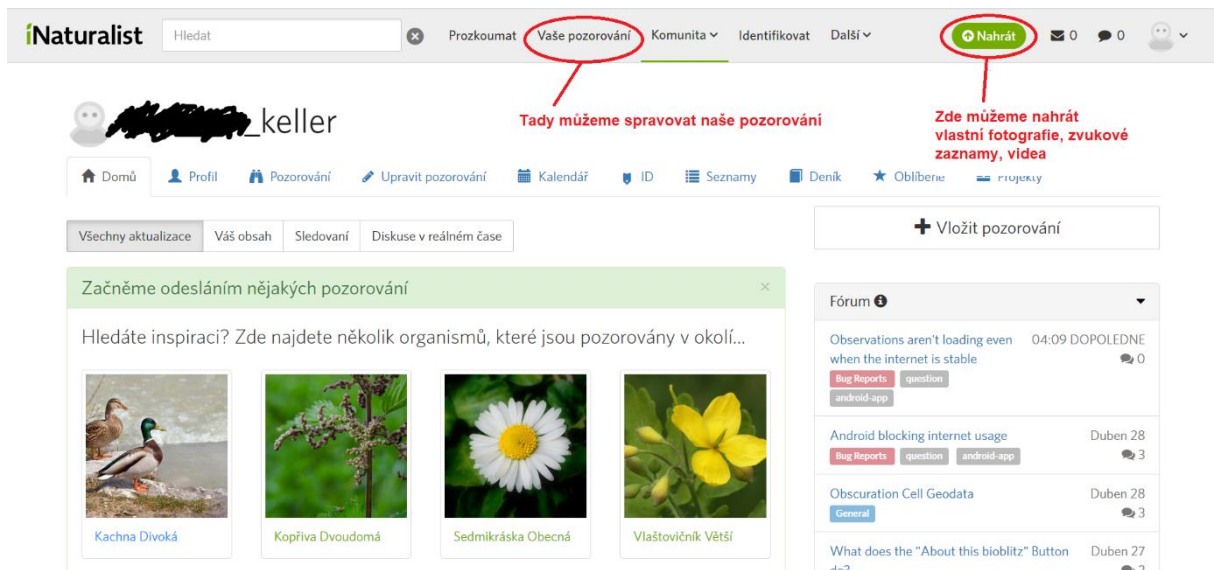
iNaturalist Hledat Prozkoumat Vaše pozorování Komunita Identifikovat Další Nahrát 0 0

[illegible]_keller

Tady můžeme spravovat naše pozorování

Zde můžeme nahrát vlastní fotografie, zvukové zaznamy, videa

Domů Profil Pozorování Upravit pozorování Kalendář ID Seznamy Deník Oblíbené Projekty

Všechny aktualizace Váš obsah Sledovaní Diskuse v reálném čase

Vložit pozorování

Začněme odesláním nějakých pozorování

Hledáte inspiraci? Zde najdete několik organismů, které jsou pozorovány v okolí...

Kachna Divoká Kopřiva Dvoudomá Sedmikráska Obecná Vlaštovičník Větší

Fórum

Observations aren't loading even when the internet is stable 04:09 DOPOLEDNE 0
Bug Reports question android-app

Android blocking internet usage Duben 28 3
Bug Reports question android-app

Obscuration Cell Geodata Duben 28 3
General

What does the "About this bioblitz" Button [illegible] Duben 27